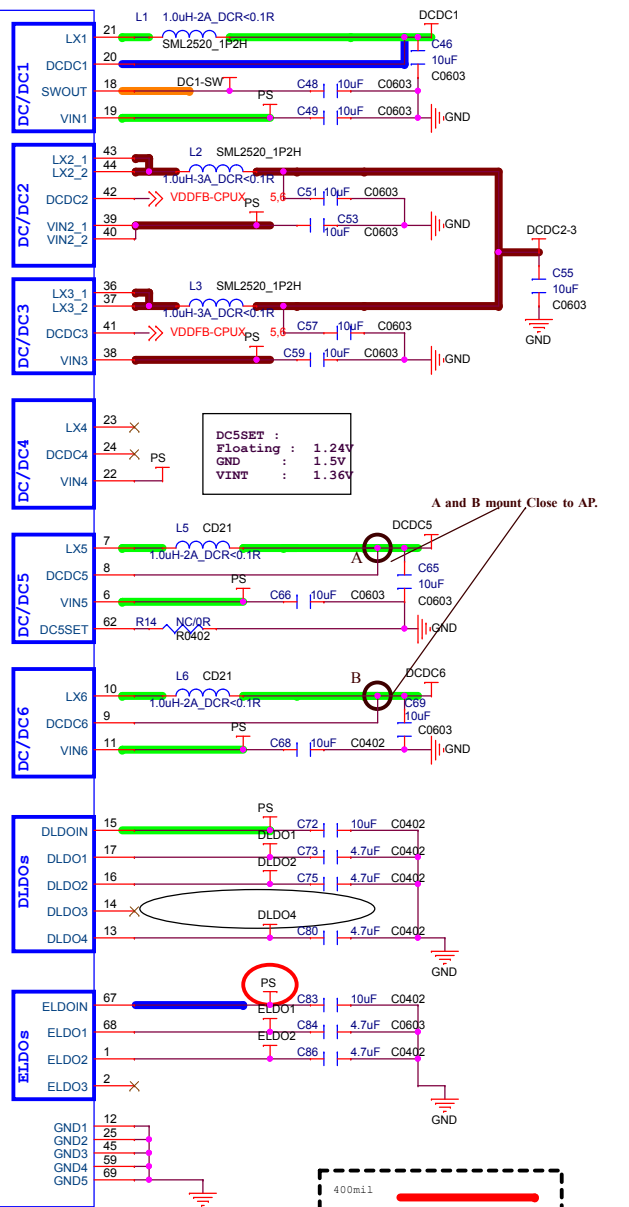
DC/DC1
LX1 21
DCDC1 20
SWOUT 18
VIN1 19
L1 1.0uH-2A_DCR<0.1R
SML2520_1P2H
DCDC1
C46
10uF
C0603
DC1-SW
PS
C48 10uF C0603
C49 10uF C0603
GND

DC/DC2
LX2_1 43
LX2_2 44
DCDC2 42
VIN2_1 39
VIN2_2 40
L2 SML2520_1P2H
1.0uH-3A_DCR<0.1R
VDDFB-CPUX 5,6
PS
C51 10uF C0603
C53 10uF C0603
GND
DCDC2-3
C55
10uF
C0603
GND

DC/DC3
LX3_1 36
LX3_2 37
DCDC3 41
VIN3 38
L3 SML2520_1P2H
1.0uH-3A_DCR<0.1R
VDDFB-CPUX 5,6
PS
C57 10uF C0603
C59 10uF C0603
GND

DC/DC4
LX4 23
DCDC4 24
VIN4 22
PS

DC5SET :
Floating : 1.24V
GND : 1.5V
VINT : 1.36V

A and B mount Close to AP.

DC/DC5
LX5 7
DCDC5 8
VIN5 6
DC5SET 62
L5 CD21
1.0uH-2A_DCR<0.1R
A
DCDC5
C65
10uF
C0603
PS
C66 10uF C0603
R14 NC/0R
R0402
GND

DC/DC6
LX6 10
DCDC6 9
VIN6 11
L6 CD21
1.0uH-2A_DCR<0.1R
B
DCDC6
C69
10uF
C0603
PS
C68 10uF C0402
GND

DLDOs
DLDOIN 15
DLDO1 17
DLDO2 16
DLDO3 14
DLDO4 13
PS
C72 10uF C0402
DLDO1
C73 4.7uF C0402
DLDO2
C75 4.7uF C0402
DLDO4
C80 4.7uF C0402
GND

ELDOs
ELDOIN 67
ELDO1 68
ELDO2 1
ELDO3 2
PS
C83 10uF C0402
ELDO1
C84 4.7uF C0603
ELDO2
C86 4.7uF C0402
GND

GND1 12
GND2 25
GND3 45
GND4 59
GND5 69

400mil